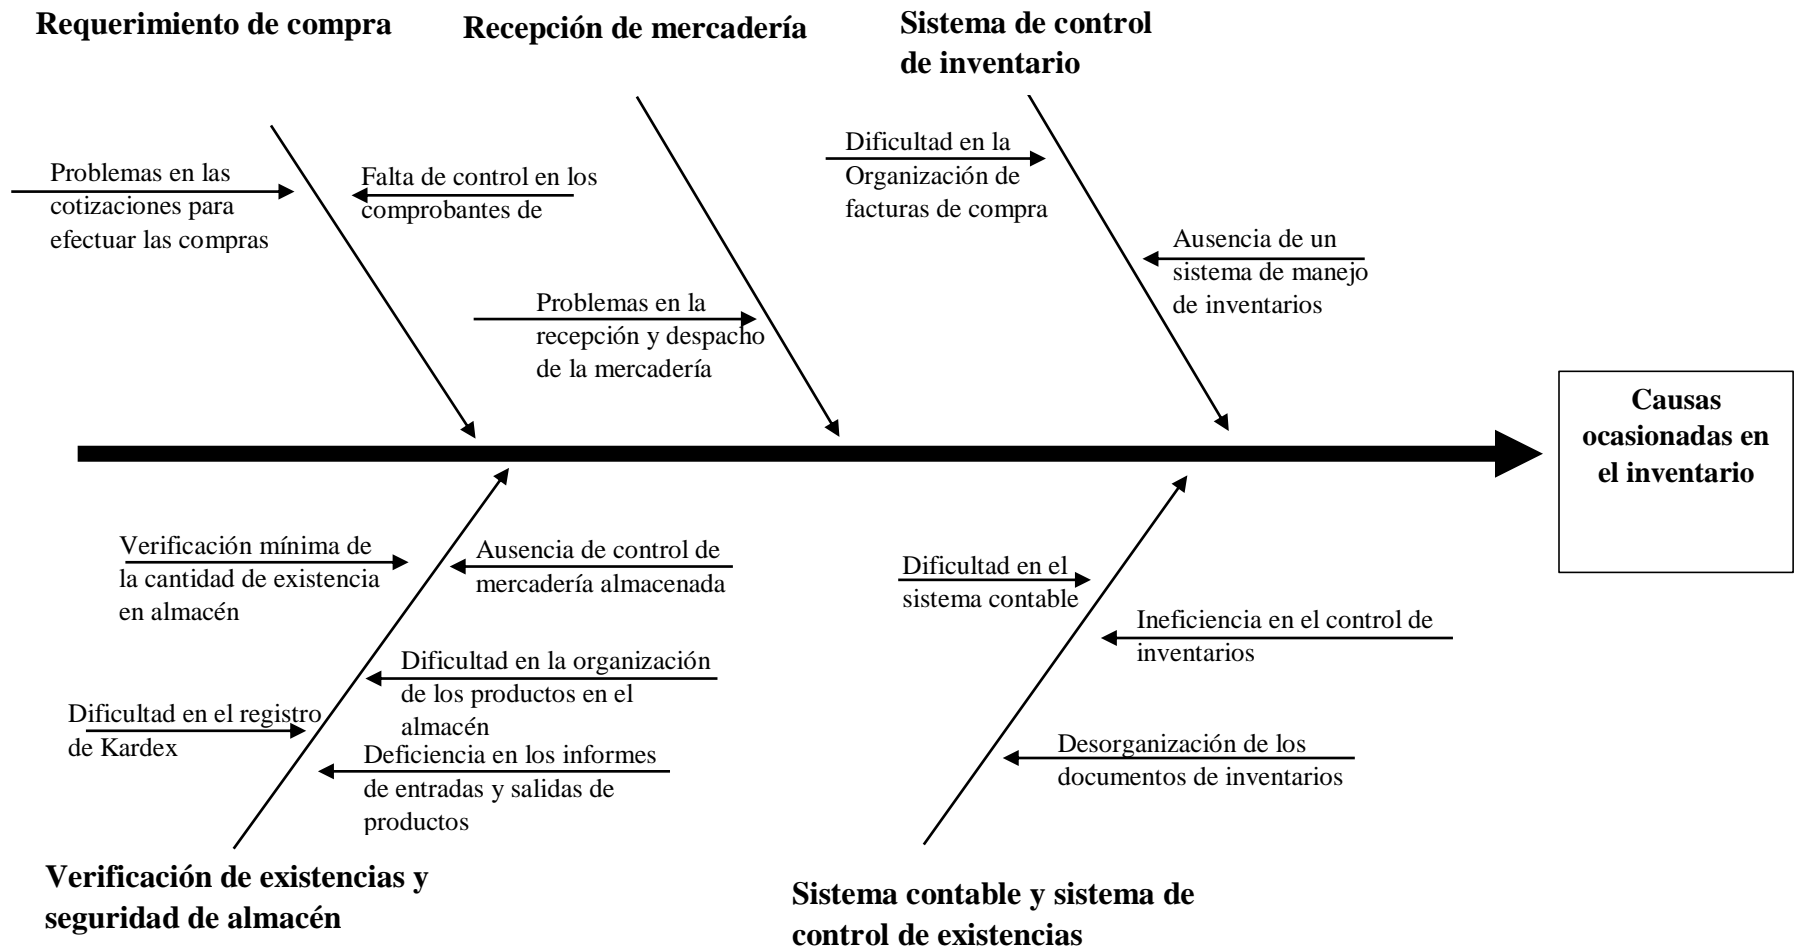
Requerimiento de compra

Recepción de mercadería

Sistema de control de inventario

Problemas en las cotizaciones para efectuar las compras

Falta de control en los comprobantes de

Dificultad en la Organización de facturas de compra

Ausencia de un sistema de manejo de inventarios

Problemas en la recepción y despacho de la mercadería

Causas ocasionadas en el inventario

Verificación mínima de la cantidad de existencia en almacén

Ausencia de control de mercadería almacenada

Dificultad en el sistema contable

Ineficiencia en el control de inventarios

Dificultad en la organización de los productos en el almacén

Dificultad en el registro de Kardex

Deficiencia en los informes de entradas y salidas de productos

Desorganización de los documentos de inventarios

Verificación de existencias y seguridad de almacén

Sistema contable y sistema de control de existencias